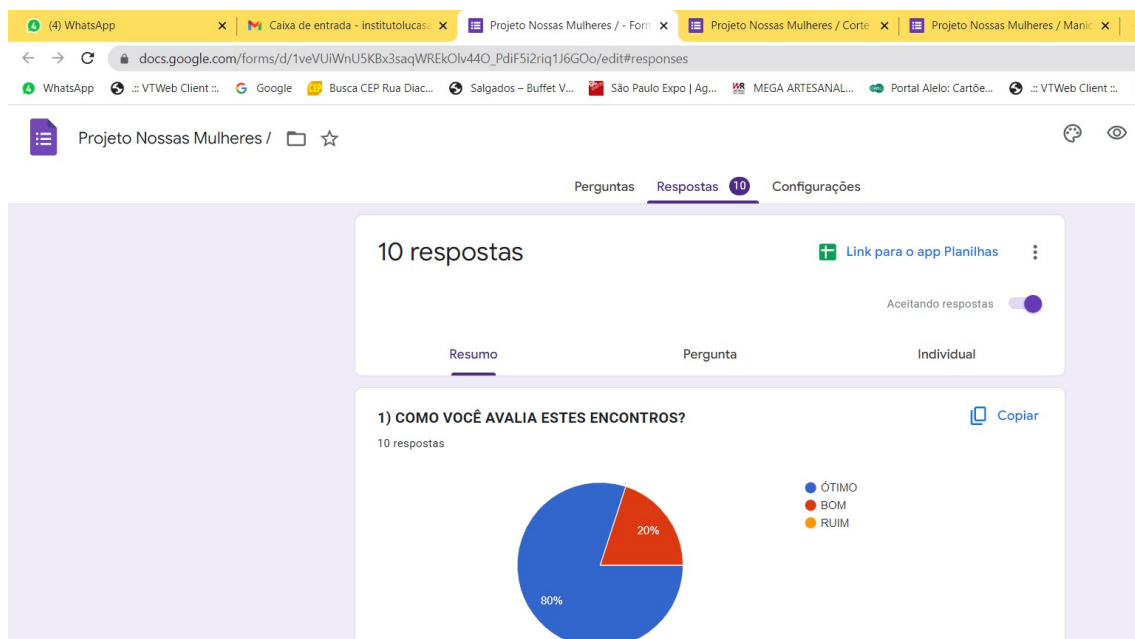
(4) WhatsApp ×
Caixa de entrada - institutolucas ×
Projeto Nossas Mulheres / - Form ×
Projeto Nossas Mulheres / Corte ×
Projeto Nossas Mulheres / Manic ×

docs.google.com/forms/d/1veVUiWnU5KBx3saqWREkOlv44O_PdiF5i2riq1J6GOo/edit#responses

WhatsApp
.:: VTWeb Client ::.
Google
Busca CEP Rua Diac...
Salgados – Buffet V...
São Paulo Expo | Ag...
MEGA ARTESANAL...
Portal Alelo: Cartõe...
.:: VTWeb Client ::.

Projeto Nossas Mulheres /

Perguntas
Respostas 10
Configurações

10 respostas

Link para o app Planilhas

Aceitando respostas

Resumo
Pergunta
Individual

1) COMO VOCÊ AVALIA ESTES ENCONTROS?

10 respostas

Copiar

ÓTIMO
BOM
RUIM

20%
80%